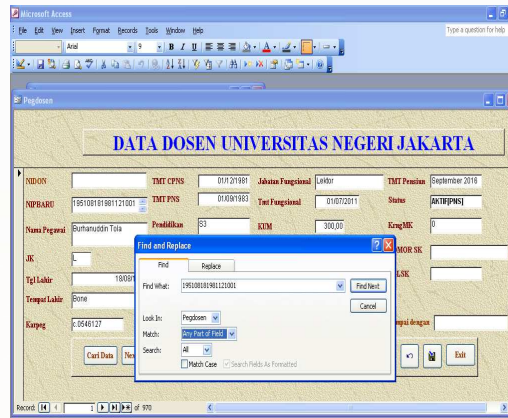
Microsoft Access

File Edit View Insert Format Records Tools Window Help

Type a question for help

Arial 9 B I U

Pegdosen

DATA DOSEN UNIVERSITAS NEGERI JAKARTA

NIDON
NIPBARU 195108181981121001
Nama Pegawai Burhanuddin Tola
JK L
Tgl Lahir 18/08/
Tempat Lahir Bone
Karpeg c.0546127

TMT CPNS 01/12/1981
TMT PNS 01/09/1983
Pendidikan S3

Jabatan Fungsional Lektor
Tmt Fungsional 01/07/2011
KUM 300,00

TMT Pensiun September 2018
Status AKTIF[PNS]
KragMK 0
MOR SK
LSK
mpai dengan

Cari Data Ne

Exit

Find and Replace

Find Replace

Find What: 195108181981121001

Find Next

Cancel

Look In: Pegdosen
Match: Any Part of Field
Search: All

Match Case Search Fields As Formatted

Record: 1 of 970